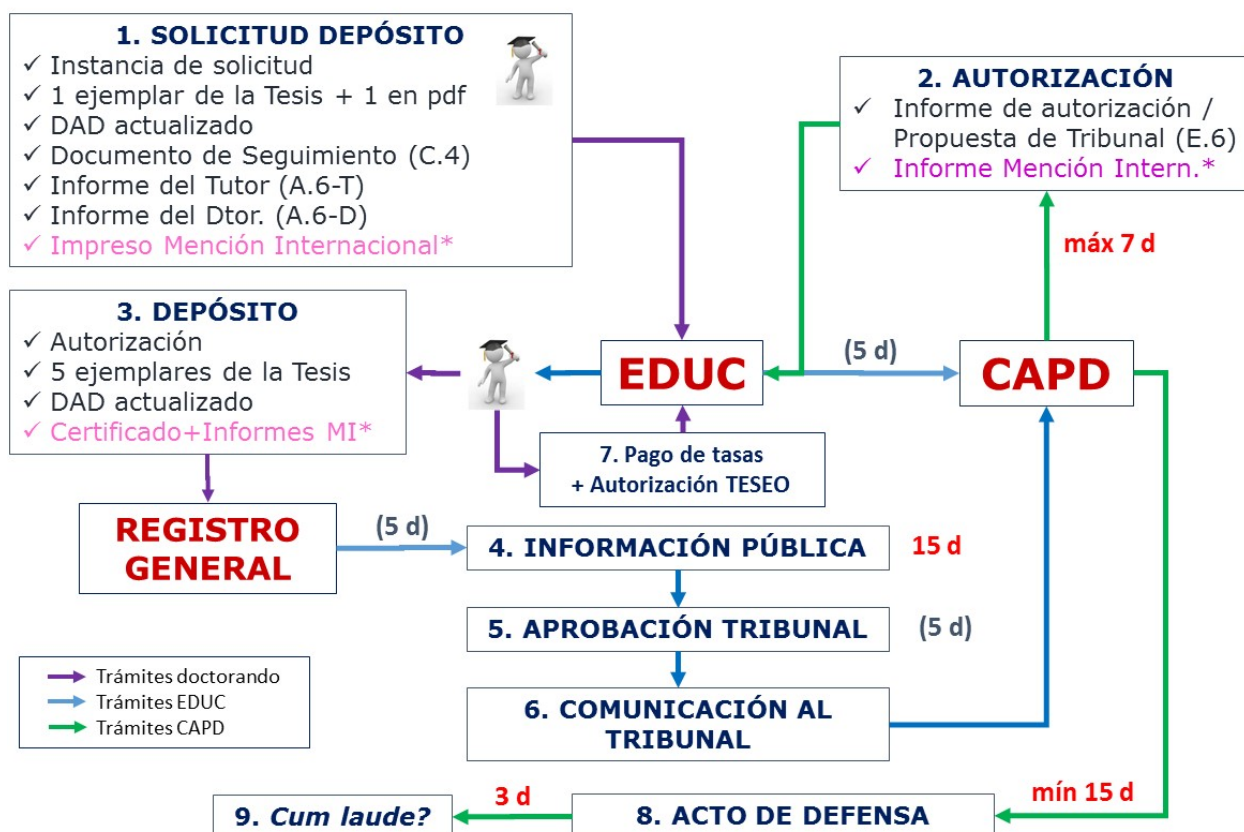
1. SOLICITUD DEPÓSITO
✓ Instancia de solicitud
✓ 1 ejemplar de la Tesis + 1 en pdf
✓ DAD actualizado
✓ Documento de Seguimiento (C.4)
✓ Informe del Tutor (A.6-T)
✓ Informe del Dtor. (A.6-D)
✓ Impreso Mención Internacional*

2. AUTORIZACIÓN
✓ Informe de autorización / Propuesta de Tribunal (E.6)
✓ Informe Mención Intern.*

máx 7 d

3. DEPÓSITO
✓ Autorización
✓ 5 ejemplares de la Tesis
✓ DAD actualizado
✓ Certificado+Informes MI*

EDUC

(5 d)

CAPD

7. Pago de tasas + Autorización TESEO

REGISTRO GENERAL

(5 d)

4. INFORMACIÓN PÚBLICA

15 d

5. APROBACIÓN TRIBUNAL

(5 d)

6. COMUNICACIÓN AL TRIBUNAL

Trámites doctorando
Trámites EDUC
Trámites CAPD

9. Cum laude?

3 d

8. ACTO DE DEFENSA

mín 15 d